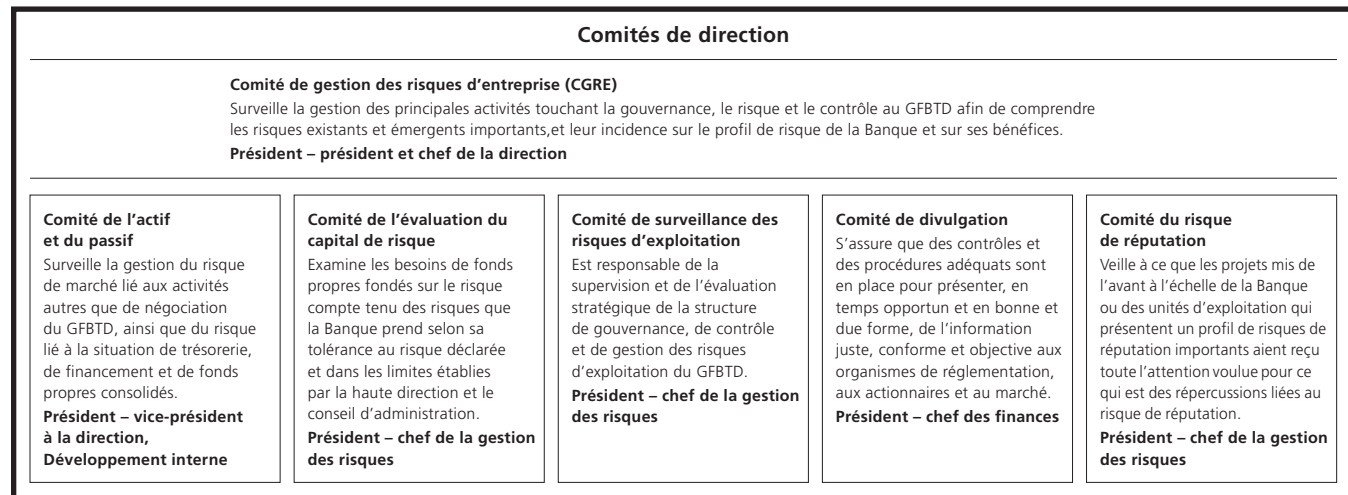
**Comités de direction**

**Comité de gestion des risques d'entreprise (CGRE)**
Surveille la gestion des principales activités touchant la gouvernance, le risque et le contrôle au GFBTD afin de comprendre les risques existants et émergents importants,et leur incidence sur le profil de risque de la Banque et sur ses bénéfices.
**Président – président et chef de la direction**

**Comité de l'actif et du passif**
Surveille la gestion du risque de marché lié aux activités autres que de négociation du GFBTD, ainsi que du risque lié à la situation de trésorerie, de financement et de fonds propres consolidés.
**Président – vice-président à la direction, Développement interne**

**Comité de l'évaluation du capital de risque**
Examine les besoins de fonds propres fondés sur le risque compte tenu des risques que la Banque prend selon sa tolérance au risque déclarée et dans les limites établies par la haute direction et le conseil d'administration.
**Président – chef de la gestion des risques**

**Comité de surveillance des risques d'exploitation**
Est responsable de la supervision et de l'évaluation stratégique de la structure de gouvernance, de contrôle et de gestion des risques d'exploitation du GFBTD.
**Président – chef de la gestion des risques**

**Comité de divulgation**
S'assure que des contrôles et des procédures adéquats sont en place pour présenter, en temps opportun et en bonne et due forme, de l'information juste, conforme et objective aux organismes de réglementation, aux actionnaires et au marché.
**Président – chef des finances**

**Comité du risque de réputation**
Veille à ce que les projets mis de l'avant à l'échelle de la Banque ou des unités d'exploitation qui présentent un profil de risques de réputation importants aient reçu toute l'attention voulue pour ce qui est des répercussions liées au risque de réputation.
**Président – chef de la gestion des risques**